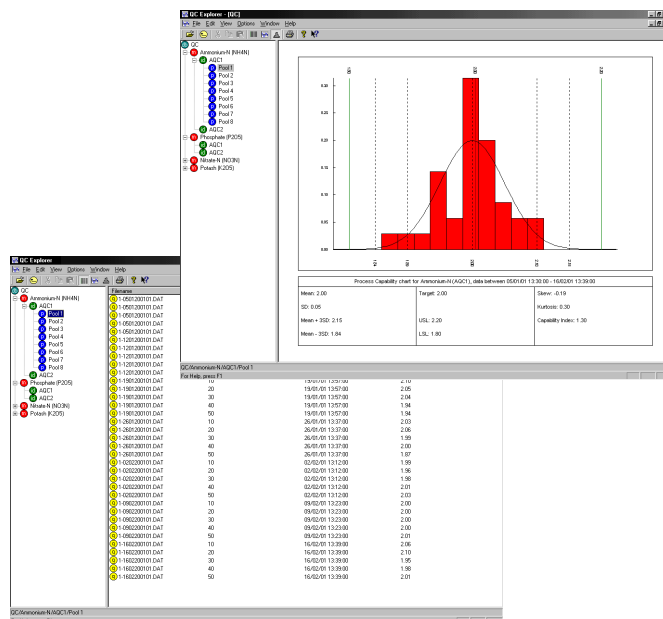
QC Explorer - [QC]
File Edit View Options Window Help

QC
Ammonium-N (NH4N)
AQC1
Pool 1
Pool 2
Pool 3
Pool 4
Pool 5
Pool 6
Pool 7
Pool 8
AQC2
Phosphate (P2O5)
AQC1
AQC2
Nitrate-N (NO3N)
Potash (K2O5)

Process Capability chart for Ammonium-N (AQC1), data between 05/01/01 13:30:00 - 16/02/01 13:39:00

| Mean: 2.00 | Target: 2.00 | Skew: -0.19 |
|---|---|---|
| SD: 0.05 | | Kurtosis: 0.30 |
| Mean + 3SD: 2.15 | USL: 2.20 | Capability Index: 1.30 |
| Mean - 3SD: 1.84 | LSL: 1.80 | |

QC/Ammonium-N/AQC1/Pool 1
For Help, press F1

QC Explorer
File Edit View Options Window Help

QC
Ammonium-N (NH4N)
AQC1
Pool 1
Pool 2
Pool 3
Pool 4
Pool 5
Pool 6
Pool 7
Pool 8
AQC2
Phosphate (P2O5)
AQC1
AQC2
Nitrate-N (NO3N)
Potash (K2O5)

| Filename | | | |
|---|---|---|---|
| 1-0501200101.DAT | | | |
| 1-0501200101.DAT | | | |
| 1-0501200101.DAT | | | |
| 1-0501200101.DAT | | | |
| 1-0501200101.DAT | | | |
| 1-1201200101.DAT | | | |
| 1-1201200101.DAT | | | |
| 1-1201200101.DAT | | | |
| 1-1201200101.DAT | | | |
| 1-1201200101.DAT | | | |
| 1-1901200101.DAT | 10 | 19/01/01 13:57:00 | 2.10 |
| 1-1901200101.DAT | 20 | 19/01/01 13:57:00 | 2.05 |
| 1-1901200101.DAT | 30 | 19/01/01 13:57:00 | 2.04 |
| 1-1901200101.DAT | 40 | 19/01/01 13:57:00 | 1.94 |
| 1-1901200101.DAT | 50 | 19/01/01 13:57:00 | 1.94 |
| 1-2601200101.DAT | 10 | 26/01/01 13:37:00 | 2.03 |
| 1-2601200101.DAT | 20 | 26/01/01 13:37:00 | 2.06 |
| 1-2601200101.DAT | 30 | 26/01/01 13:37:00 | 1.99 |
| 1-2601200101.DAT | 40 | 26/01/01 13:37:00 | 2.00 |
| 1-2601200101.DAT | 50 | 26/01/01 13:37:00 | 1.87 |
| 1-0202200101.DAT | 10 | 02/02/01 13:12:00 | 1.99 |
| 1-0202200101.DAT | 20 | 02/02/01 13:12:00 | 1.96 |
| 1-0202200101.DAT | 30 | 02/02/01 13:12:00 | 1.98 |
| 1-0202200101.DAT | 40 | 02/02/01 13:12:00 | 2.01 |
| 1-0202200101.DAT | 50 | 02/02/01 13:12:00 | 2.03 |
| 1-0902200101.DAT | 10 | 09/02/01 13:23:00 | 2.00 |
| 1-0902200101.DAT | 20 | 09/02/01 13:23:00 | 2.00 |
| 1-0902200101.DAT | 30 | 09/02/01 13:23:00 | 2.00 |
| 1-0902200101.DAT | 40 | 09/02/01 13:23:00 | 2.00 |
| 1-0902200101.DAT | 50 | 09/02/01 13:23:00 | 2.01 |
| 1-1602200101.DAT | 10 | 16/02/01 13:39:00 | 2.06 |
| 1-1602200101.DAT | 20 | 16/02/01 13:39:00 | 2.10 |
| 1-1602200101.DAT | 30 | 16/02/01 13:39:00 | 1.95 |
| 1-1602200101.DAT | 40 | 16/02/01 13:39:00 | 1.98 |
| 1-1602200101.DAT | 50 | 16/02/01 13:39:00 | 2.01 |

QC/Ammonium-N/AQC1/Pool 1